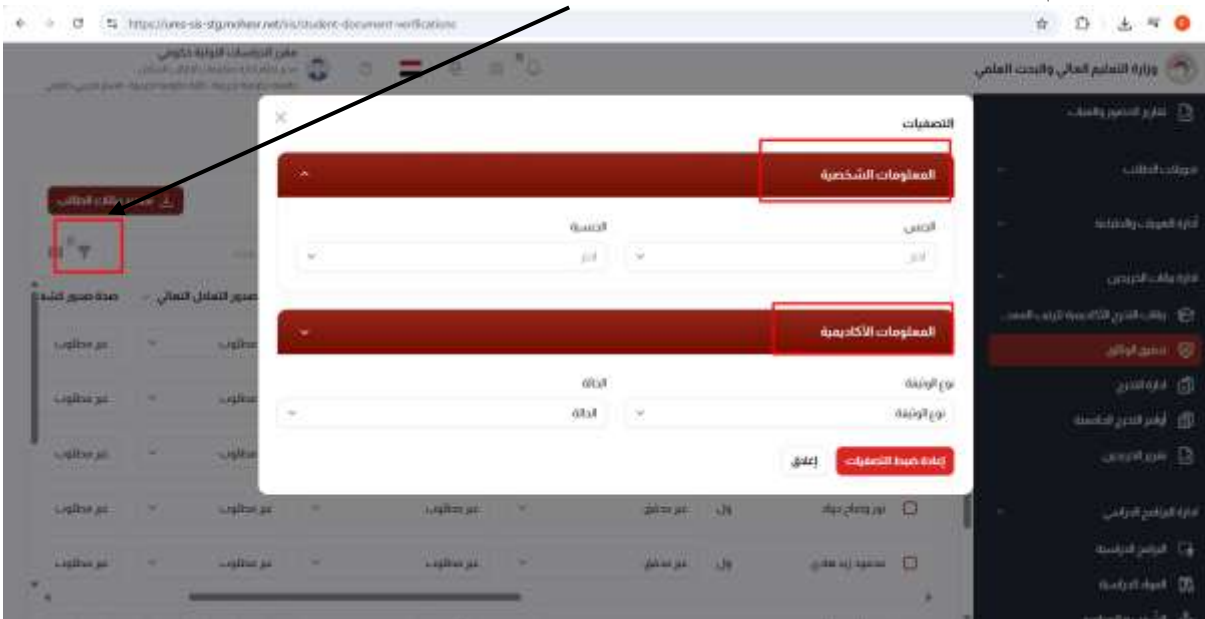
https://ums-sis-stg.mohesr.net/sis/student-document-verifications

وزارة التعليم العالي والبحث العلمي

مقر الدراسات الدولية نكوني

التصفيات

المعلومات الشخصية

الجنس

اختر

الجنسية

اختر

المعلومات الأكاديمية

نوع الوثيقة

نوع الوثيقة

الحالة

الحالة

إعادة ضبط التصفيات

إغلاق

طالب

صحة صدور الشهادة

صدور التعادل النهائي

غير مطلوب

غير مطلوب

غير مطلوب

غير مطلوب

غير مطلوب

غير مطلوب

غير مطلوب

غير محقق

نور وصباح دياب

محمود زيد صادق

تقارير الحضور والغياب

شؤون الطلاب

إدارة العقوبات والمخالفات

إدارة طلبات الخريجين

طلبات التخرج الأكاديمية لترتيب المعد...

تدقيق الوثائق

إدارة التخرج

أوامر التخرج الخاصة

تقارير الخريجين

إدارة البرامج الدراسية

البرامج الدراسية

المواد الدراسية